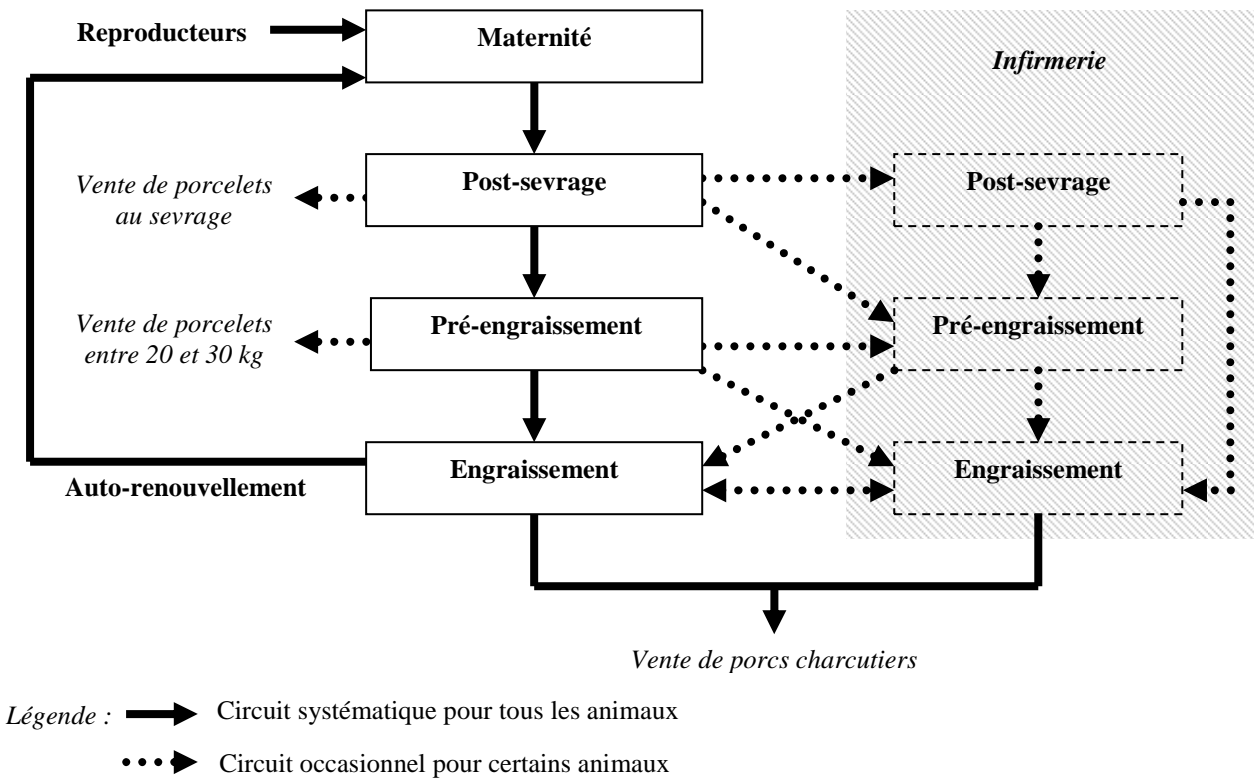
Reproducteurs

Maternité

Infirmerie

Vente de porcelets au sevrage

Post-sevrage

Post-sevrage

Vente de porcelets entre 20 et 30 kg

Pré-engraissement

Pré-engraissement

Engraissement

Engraissement

Auto-renouvellement

Vente de porcs charcutiers

Légende : Circuit systématique pour tous les animaux

Circuit occasionnel pour certains animaux